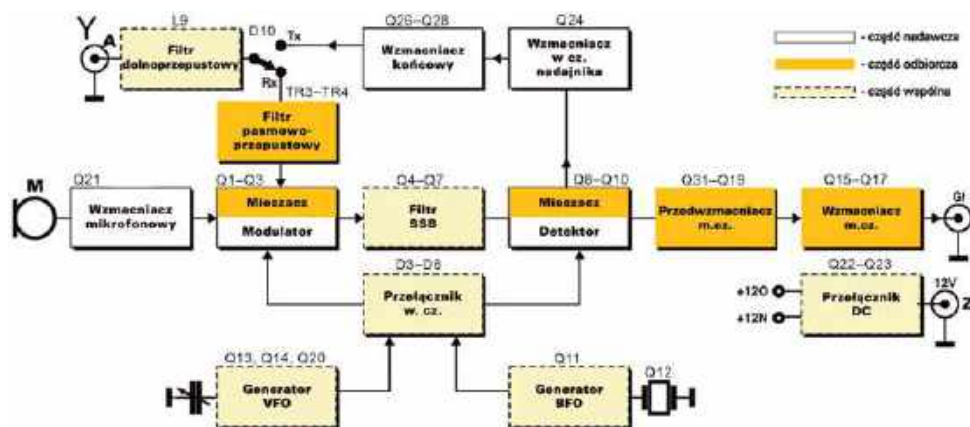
A
L9
Filtr dolnoprzepustowy
D10
Tx
Rx
TR3–TR4
Q26–Q28
Wzmacniacz końcowy
Q24
Wzmacniacz w cz. nadajnika
- część nadawcza
- część odbiorcza
- część wspólna

Filtr pasmowo-przepustowy

M
Q21
Wzmacniacz mikrofonowy
Q1–Q3
Mieszacz
Modulator
Q4–Q7
Filtr SSB
Q8–Q10
Mieszacz
Detektor
Q31–Q19
Przedwzmacniacz m.cz.
Q15–Q17
Wzmacniacz m.cz.
Gł

D3–D6
Przełącznik w. cz.
Q22–Q23
+12O
+12N
Przełącznik DC
12V
Z

Q13, Q14, Q20
Generator VFO
Q11
Generator BFO
Q12